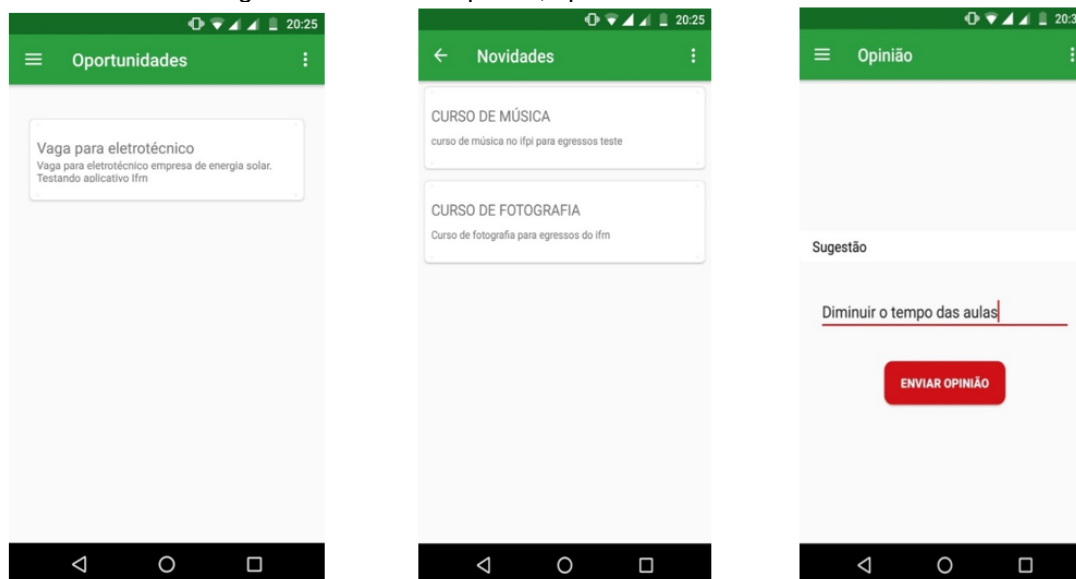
20:25

Oportunidades

Vaga para eletrotécnico
Vaga para eletrotécnico empresa de energia solar. Testando aplicativo Ifm

20:25

Novidades

CURSO DE MÚSICA
curso de música no ifpi para egressos teste

CURSO DE FOTOGRAFIA
Curso de fotografia para egressos do ifm

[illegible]

Opinião

Sugestão

Diminuir o tempo das aulas

ENVIAR OPINIÃO